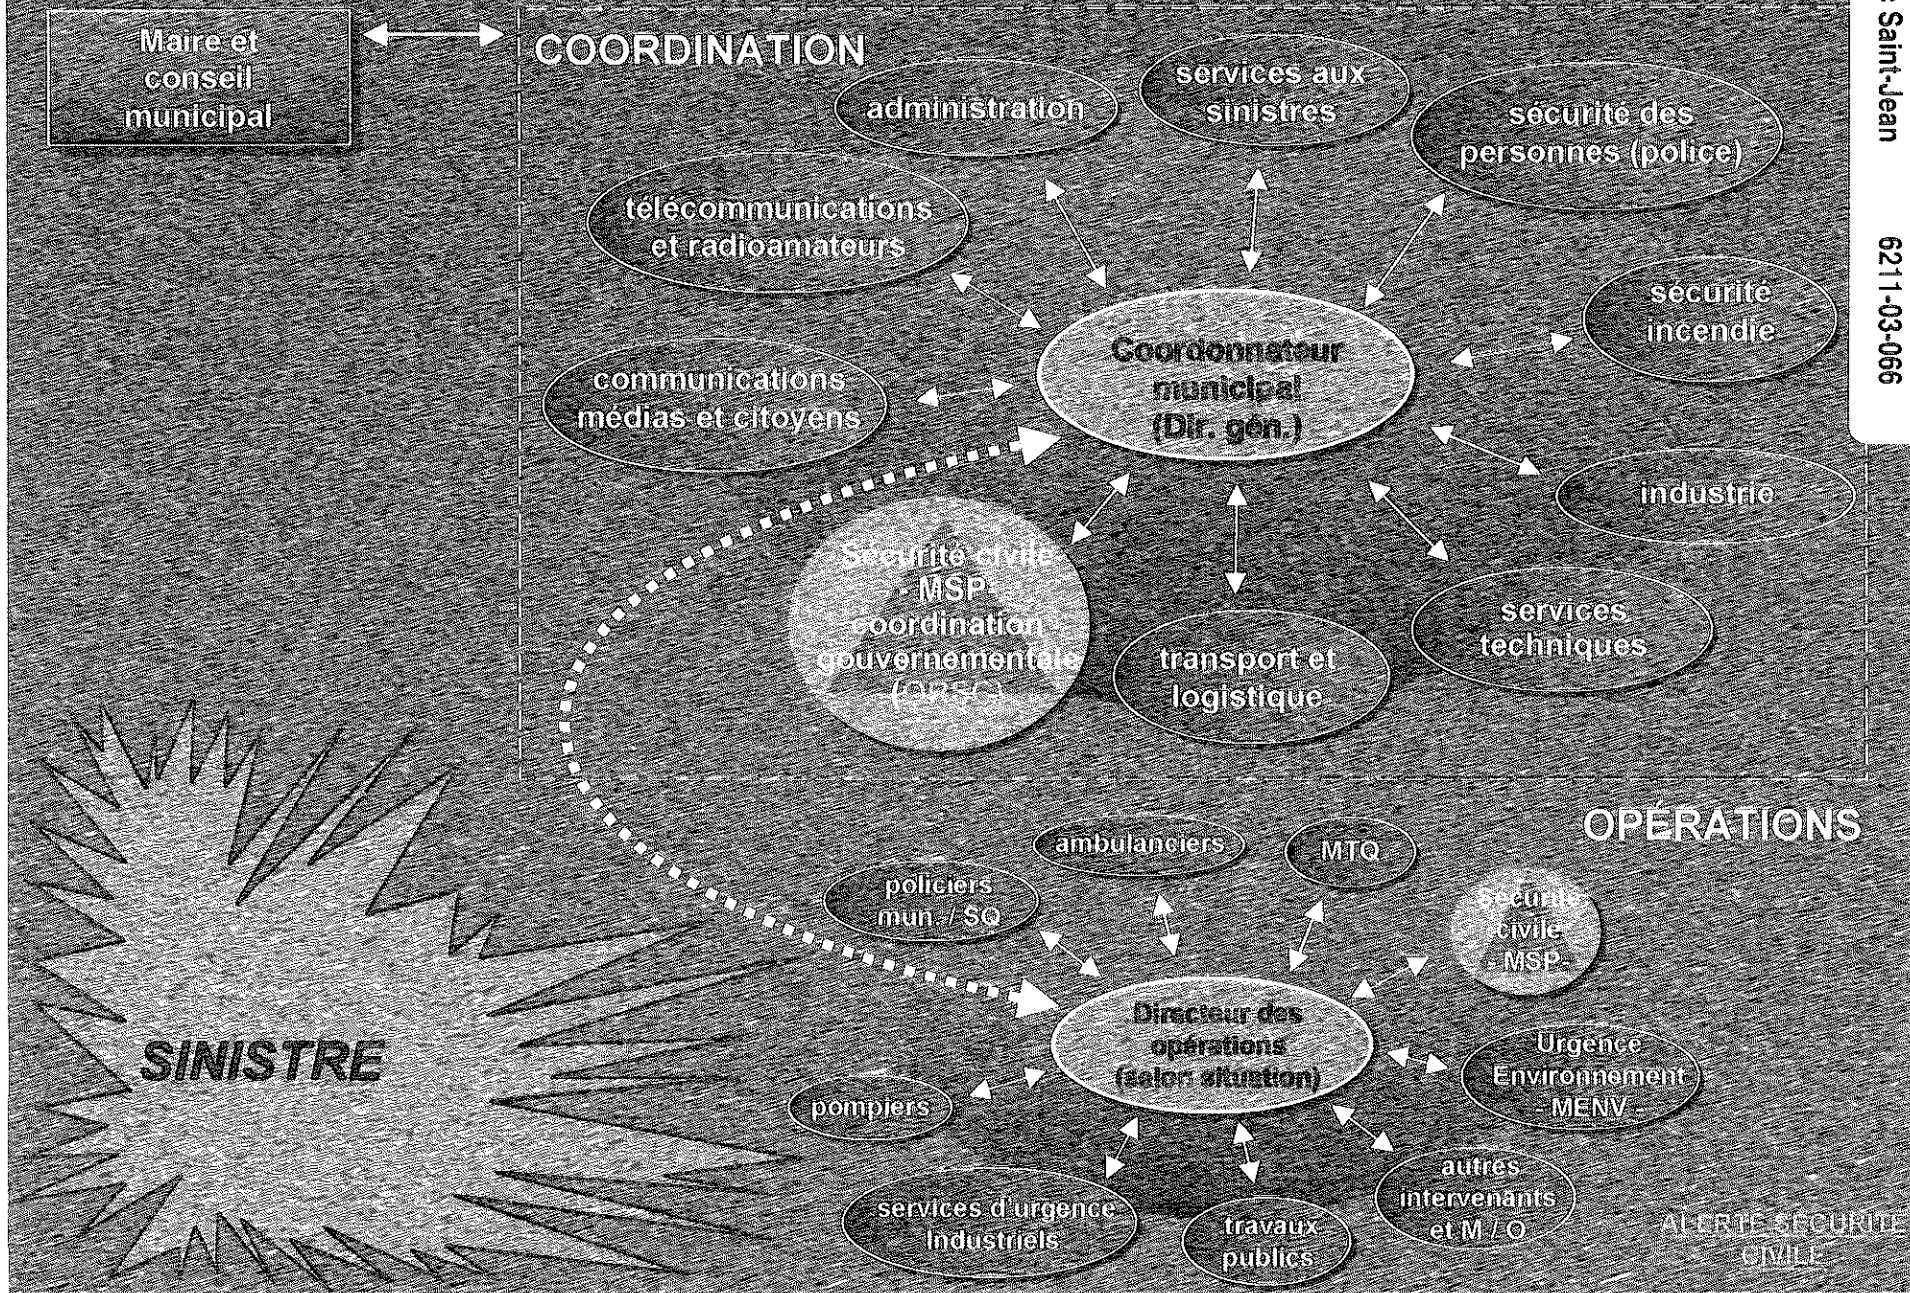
Maire et conseil municipal

COORDINATION

administration

services aux sinistrés

sécurité des personnes (police)

télécommunications et radioamateurs

sécurité incendie

communications médias et citoyens

Coordonnateur municipal (Dir. gén.)

industrie

Sécurité civile - MSP - coordination gouvernementale ([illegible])

services techniques

transport et logistique

OPÉRATIONS

ambulanciers

MTQ

policiers mun. / SQ

Sécurité civile - MSP -

SINISTRE

Directeur des opérations (selon situation)

Urgence Environnement - MENV -

pompiers

autres intervenants et M / O

services d'urgence industriels

travaux publics

ALERTE SÉCURITÉ CIVILE

: Saint-Jean

6211-03-066